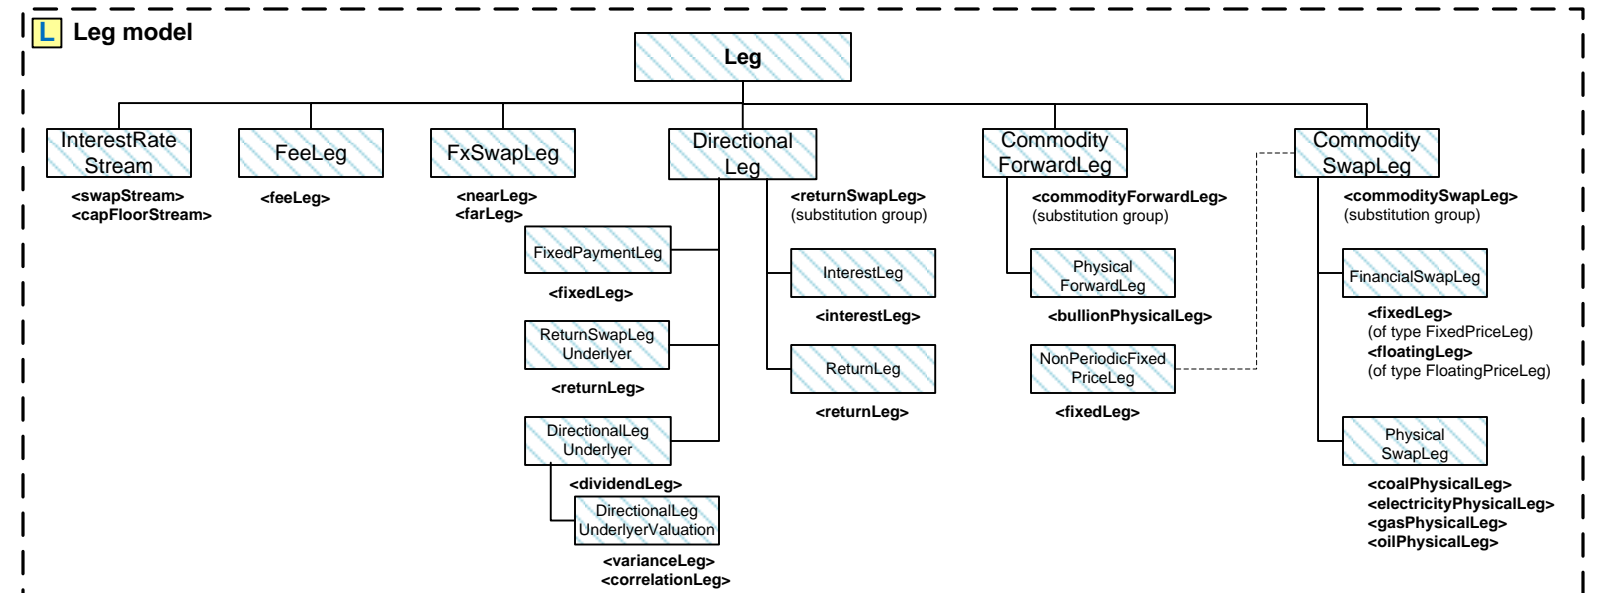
L Leg model

Leg

InterestRate Stream
<swapStream>
<capFloorStream>

FeeLeg
<feeLeg>

FxSwapLeg
<nearLeg>
<farLeg>

Directional Leg
<returnSwapLeg>
(substitution group)

FixedPaymentLeg
<fixedLeg>

ReturnSwapLeg Underlyer
<returnLeg>

DirectionalLeg Underlyer
<dividendLeg>

DirectionalLeg UnderlyerValuation
<varianceLeg>
<correlationLeg>

InterestLeg
<interestLeg>

ReturnLeg
<returnLeg>

Commodity ForwardLeg
<commodityForwardLeg>
(substitution group)

Physical ForwardLeg
<bullionPhysicalLeg>

NonPeriodicFixed PriceLeg
<fixedLeg>

Commodity SwapLeg
<commoditySwapLeg>
(substitution group)

FinancialSwapLeg
<fixedLeg>
(of type FixedPriceLeg)
<floatingLeg>
(of type FloatingPriceLeg)

Physical SwapLeg
<coalPhysicalLeg>
<electricityPhysicalLeg>
<gasPhysicalLeg>
<oilPhysicalLeg>